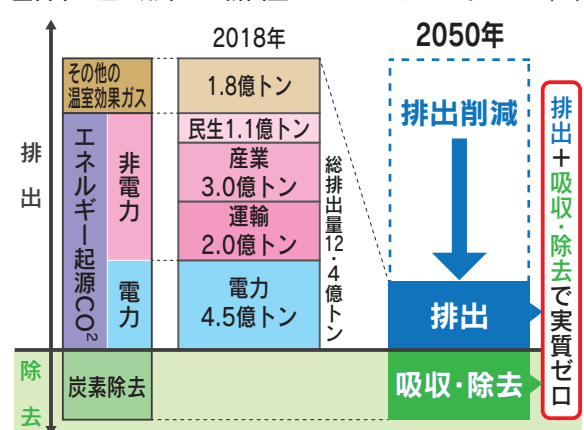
2018年

2050年

排出

その他の温室効果ガス

エネルギー起源$CO^2$

非電力

電力

1.8億トン

民生1.1億トン

産業3.0億トン

運輸2.0億トン

電力4.5億トン

総排出量12・4億トン

排出削減

排出

排出+吸収・除去で実質ゼロ

除去

炭素除去

吸収・除去